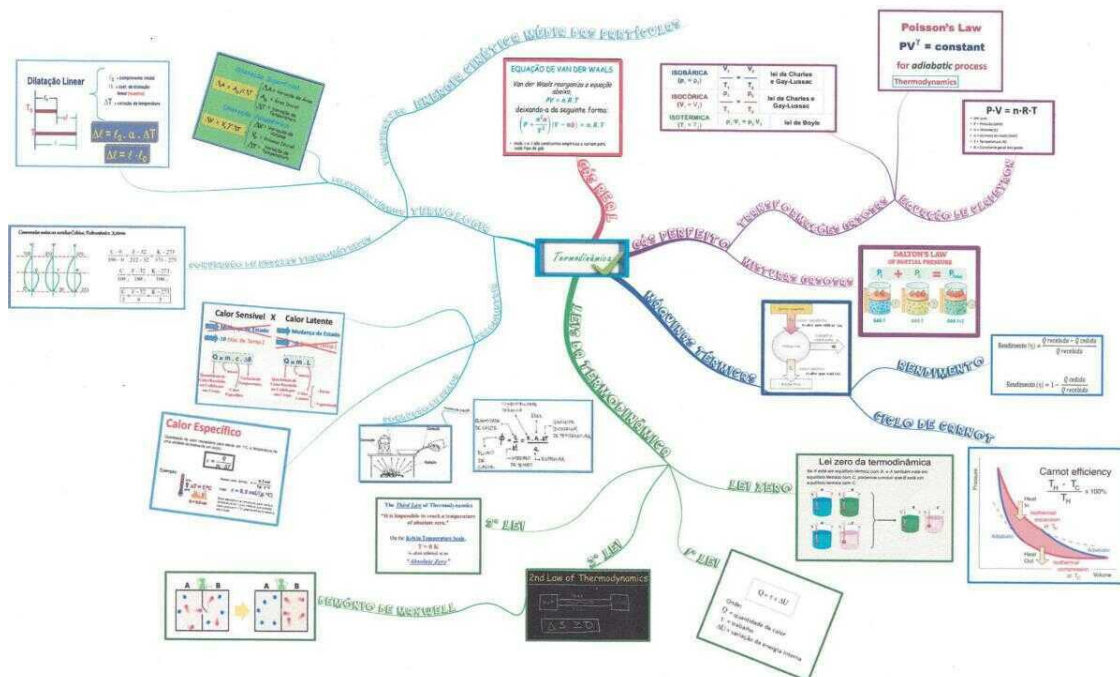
Termodinâmica

ENERGIA CINÉTICA MÉDIA DAS PARTÍCULAS

Dilatação Linear

$\Delta\ell = \ell_0 \cdot \alpha \cdot \Delta T$

$\Delta\ell = \ell - \ell_0$

TERMOLOGIA

EQUAÇÃO DE VAN DER WAALS

Van der Waals reorganiza a equação abaixo:

$PV = n.R.T$

deixando-a da seguinte forma:

$\left(P + \frac{n^2a}{V^2}\right)(V - nb) = n.R.T$

GÁS REAL

Poisson's Law

$PV^\gamma$ = constant

for adiabatic process

Thermodynamics

| ISOBÁRICA | $\frac{V_1}{T_1} = \frac{V_2}{T_2}$ | lei de Charles e Gay-Lussac |
|---|---|---|
| ISOCÓRICA | $\frac{P_1}{T_1} = \frac{P_2}{T_2}$ | lei de Charles e Gay-Lussac |
| ISOTÉRMICA | $P_1 \cdot V_1 = P_2 \cdot V_2$ | lei de Boyle |

P·V = n·R·T

TRANSFORMAÇÕES GASOSAS

EQUAÇÃO DE CLAPEYRON

GÁS PERFEITO

MISTURAS GASOSAS

DALTON'S LAW OF PARTIAL PRESSURE

MÁQUINAS TÉRMICAS

RENDIMENTO

CICLO DE CARNOT

Calor Sensível X Calor Latente

Q = m . c . ΔT

Q = m . L

Calor Específico

$c = 0,5$ cal/g °C

LEIS DA TERMODINÂMICA

Lei zero da termodinâmica

LEI ZERO

Carnot efficiency

$\frac{T_H - T_C}{T_H} \times 100\%$

The Third Law of Thermodynamics

"It is impossible to reach a temperature of absolute zero."

On the Kelvin Temperature Scale, T = 0 K is also referred to as "Absolute Zero"

3ª LEI

2ª LEI

1ª LEI

2nd Law of Thermodynamics

ΔS ≥ 0

DEMÔNIO DE MAXWELL

Q = τ + ΔU

Onde:
Q = quantidade de calor
τ = trabalho
ΔU = variação da energia interna